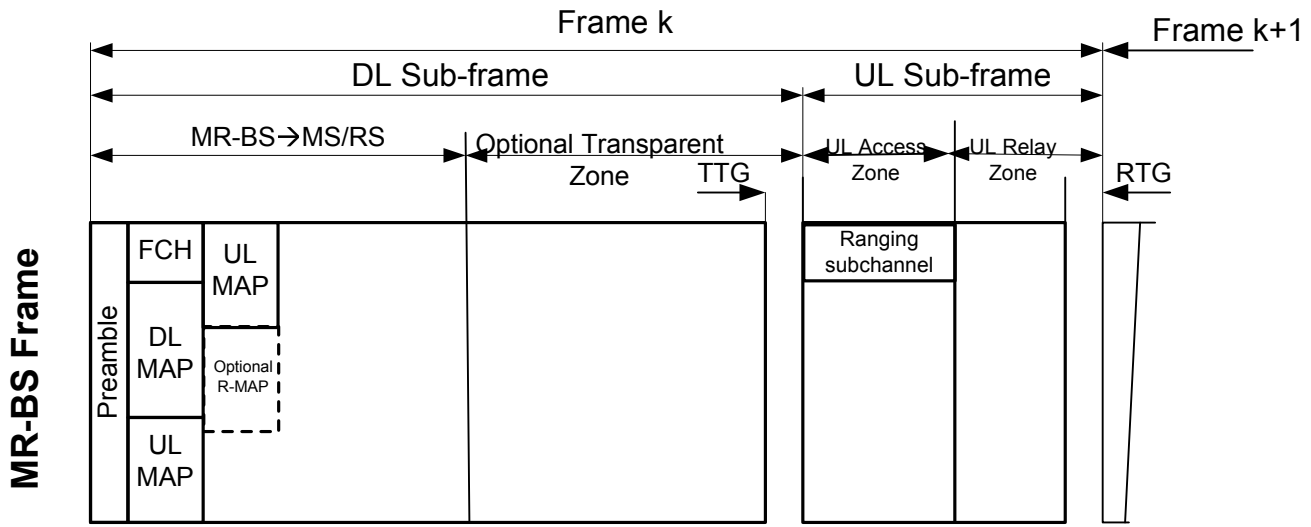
Frame k

Frame k+1

DL Sub-frame

UL Sub-frame

MR-BS→MS/RS

Optional Transparent Zone

TTG

UL Access Zone

UL Relay Zone

RTG

MR-BS Frame

Preamble

FCH

UL MAP

DL MAP

Optional R-MAP

UL MAP

Ranging subchannel